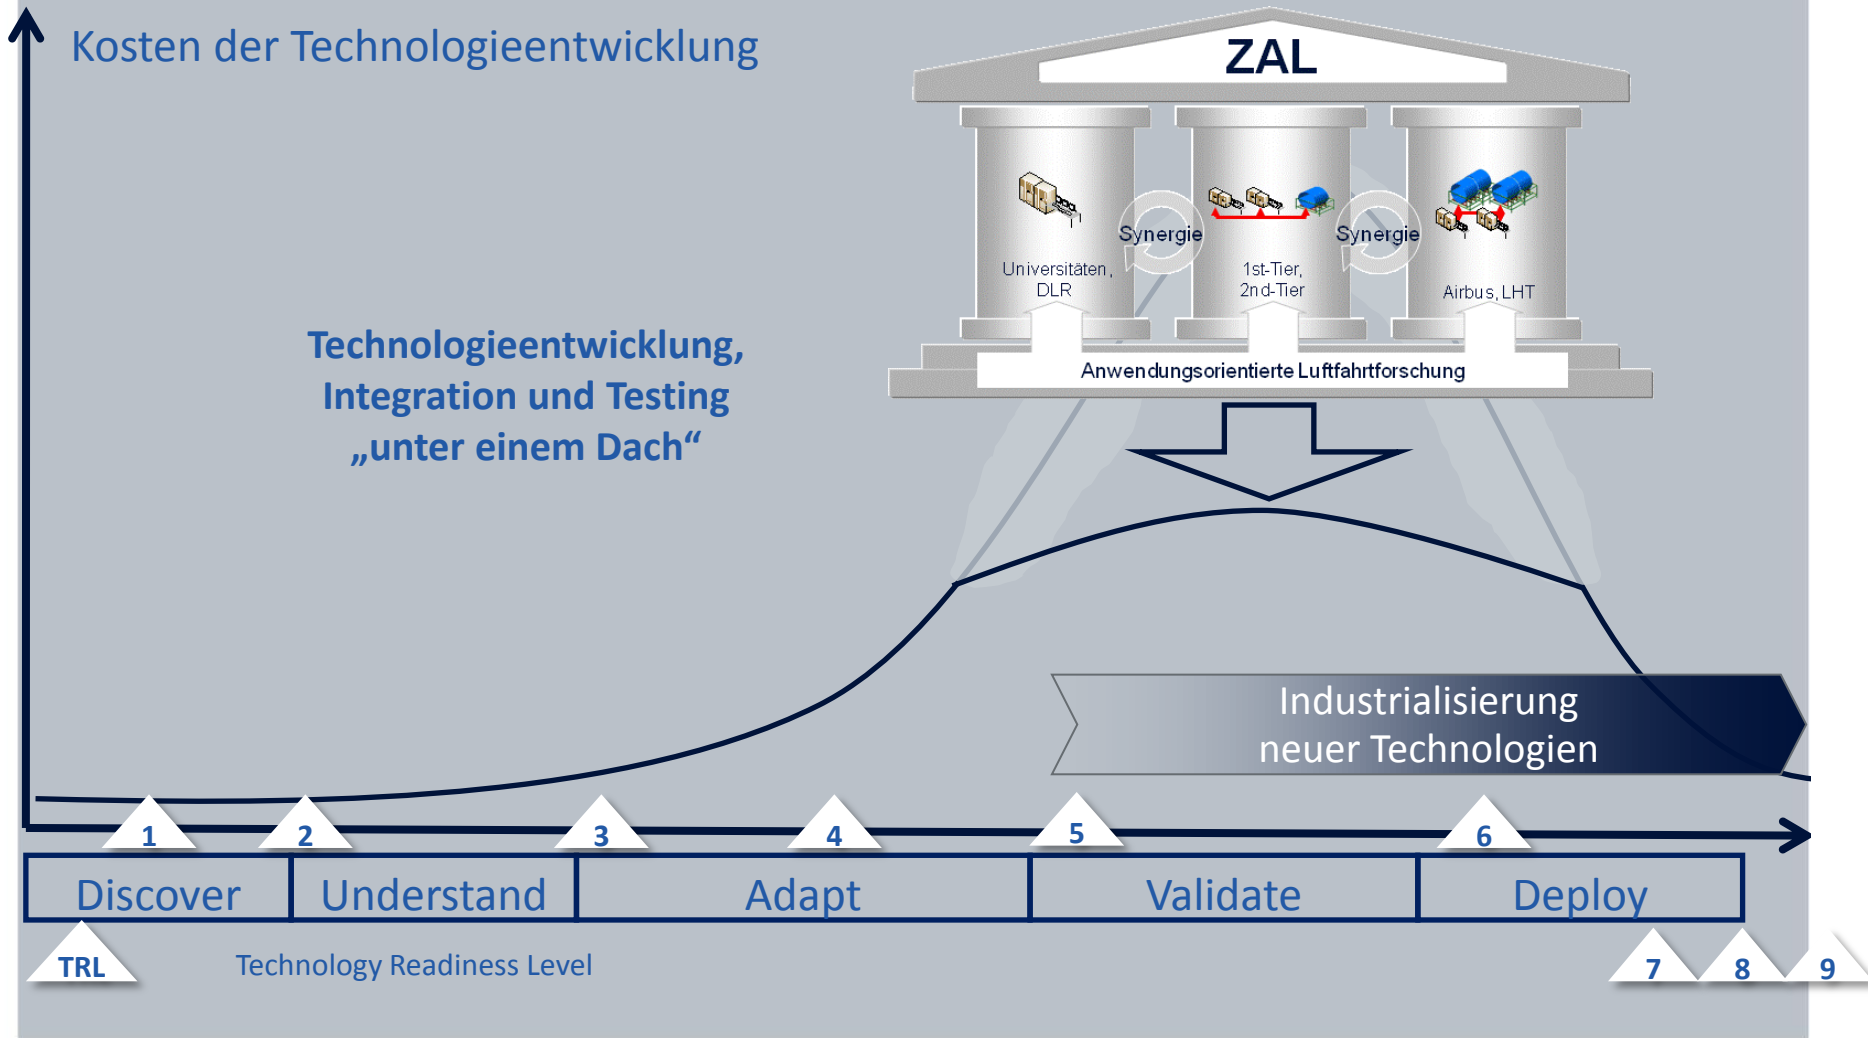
Kosten der Technologieentwicklung

ZAL

Universitäten, DLR

Synergie

1st-Tier, 2nd-Tier

Synergie

Airbus, LHT

Anwendungsorientierte Luftfahrtforschung

Technologieentwicklung, Integration und Testing „unter einem Dach“

Industrialisierung neuer Technologien

1 2 3 4 5 6

| Discover | Understand | Adapt | Validate | Deploy |
|---|---|---|---|---|

TRL

Technology Readiness Level

7 8 9